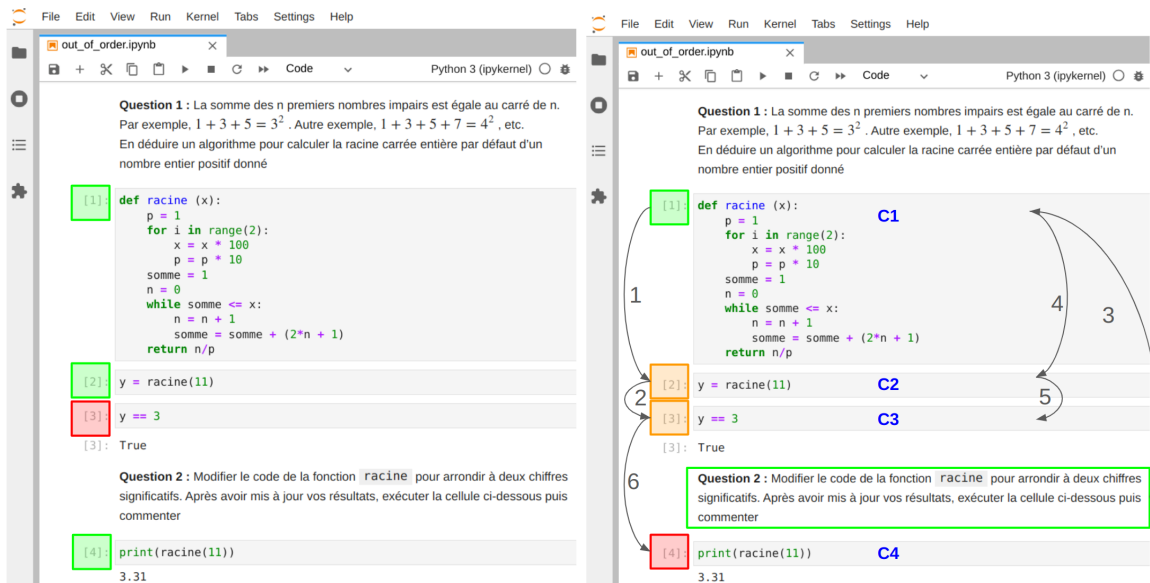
File Edit View Run Kernel Tabs Settings Help

out_of_order.ipynb

Code

Python 3 (ipykernel)

**Question 1 :** La somme des n premiers nombres impairs est égale au carré de n. Par exemple, $1+3+5=3^2$ . Autre exemple, $1+3+5+7=4^2$ , etc.
En déduire un algorithme pour calculer la racine carrée entière par défaut d'un nombre entier positif donné

[1]:
```
def racine (x):
    p = 1
    for i in range(2):
        x = x * 100
        p = p * 10
    somme = 1
    n = 0
    while somme <= x:
        n = n + 1
        somme = somme + (2*n + 1)
    return n/p
```

[2]: y = racine(11)

[3]: y == 3

[3]: True

**Question 2 :** Modifier le code de la fonction racine pour arrondir à deux chiffres significatifs. Après avoir mis à jour vos résultats, exécuter la cellule ci-dessous puis commenter

[4]: print(racine(11))

3.31

File Edit View Run Kernel Tabs Settings Help

out_of_order.ipynb

Code

Python 3 (ipykernel)

**Question 1 :** La somme des n premiers nombres impairs est égale au carré de n. Par exemple, $1+3+5=3^2$ . Autre exemple, $1+3+5+7=4^2$ , etc.
En déduire un algorithme pour calculer la racine carrée entière par défaut d'un nombre entier positif donné

[1]:
```
def racine (x):
    p = 1
    for i in range(2):
        x = x * 100
        p = p * 10
    somme = 1
    n = 0
    while somme <= x:
        n = n + 1
        somme = somme + (2*n + 1)
    return n/p
```
C1

1 4 3

[2]: y = racine(11) C2

2 5

[3]: y == 3 C3

[3]: True

6

**Question 2 :** Modifier le code de la fonction racine pour arrondir à deux chiffres significatifs. Après avoir mis à jour vos résultats, exécuter la cellule ci-dessous puis commenter

[4]: print(racine(11)) C4

3.31